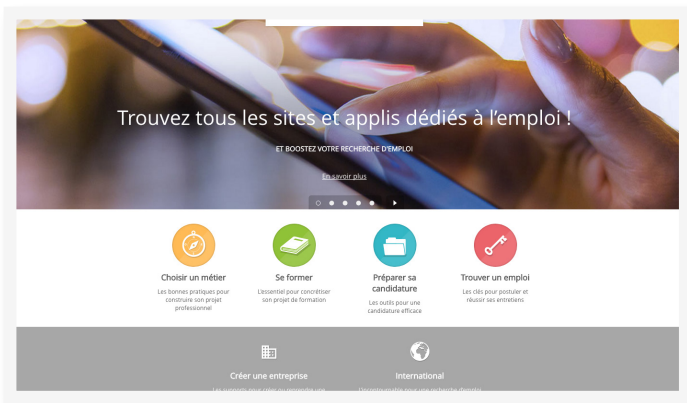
Trouvez tous les sites et applis dédiés à l'emploi !

ET BOOSTEZ VOTRE RECHERCHE D'EMPLOI

En savoir plus

Choisir un métier

Les bonnes pratiques pour construire son projet professionnel

Se former

L'essentiel pour concrétiser son projet de formation

Préparer sa candidature

Les outils pour une candidature efficace

Trouver un emploi

Les clés pour postuler et réussir ses entretiens

Créer une entreprise

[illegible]

International

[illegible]